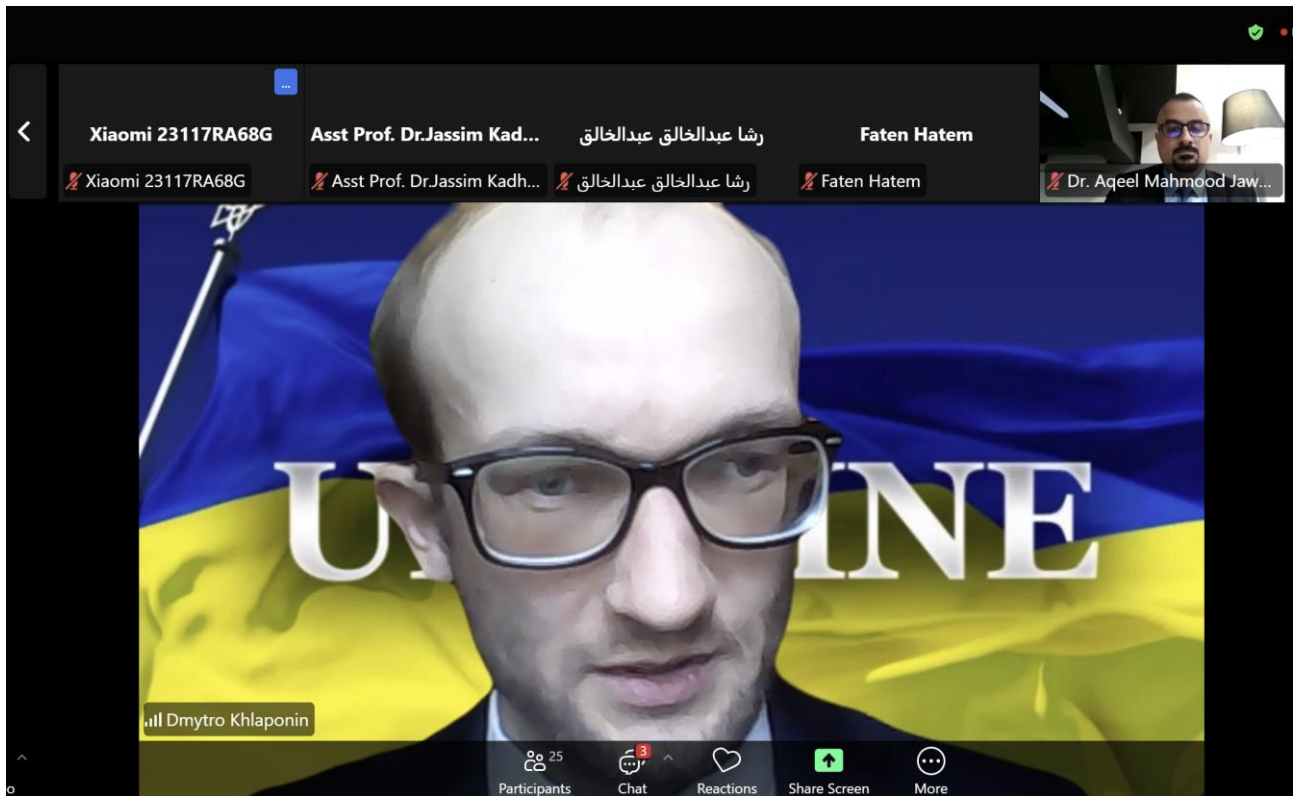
Xiaomi 23117RA68G
Xiaomi 23117RA68G
Asst Prof. Dr.Jassim Kad...
Asst Prof. Dr.Jassim Kadh...
رشا عبدالخالق عبدالخالق
رشا عبدالخالق عبدالخالق
Faten Hatem
Faten Hatem
Dr. Aqeel Mahmood Jaw...

U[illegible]INE

Dmytro Khlaponin

25
Participants
3
Chat
Reactions
Share Screen
More